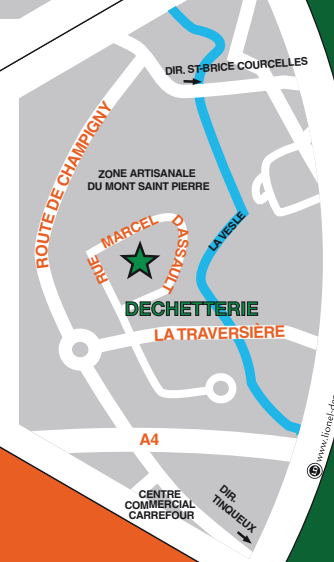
DIR. ST-BRICE COURCELLES

ZONE ARTISANALE DU MONT SAINT PIERRE

ROUTE DE CHAMPIGNY

RUE MARCEL DASSAULT

LA VESLE

DECHETTERIE

LA TRAVERSIÈRE

A4

CENTRE COMMERCIAL CARREFOUR

DIR. TINQUEUX

© www.lionel-de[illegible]